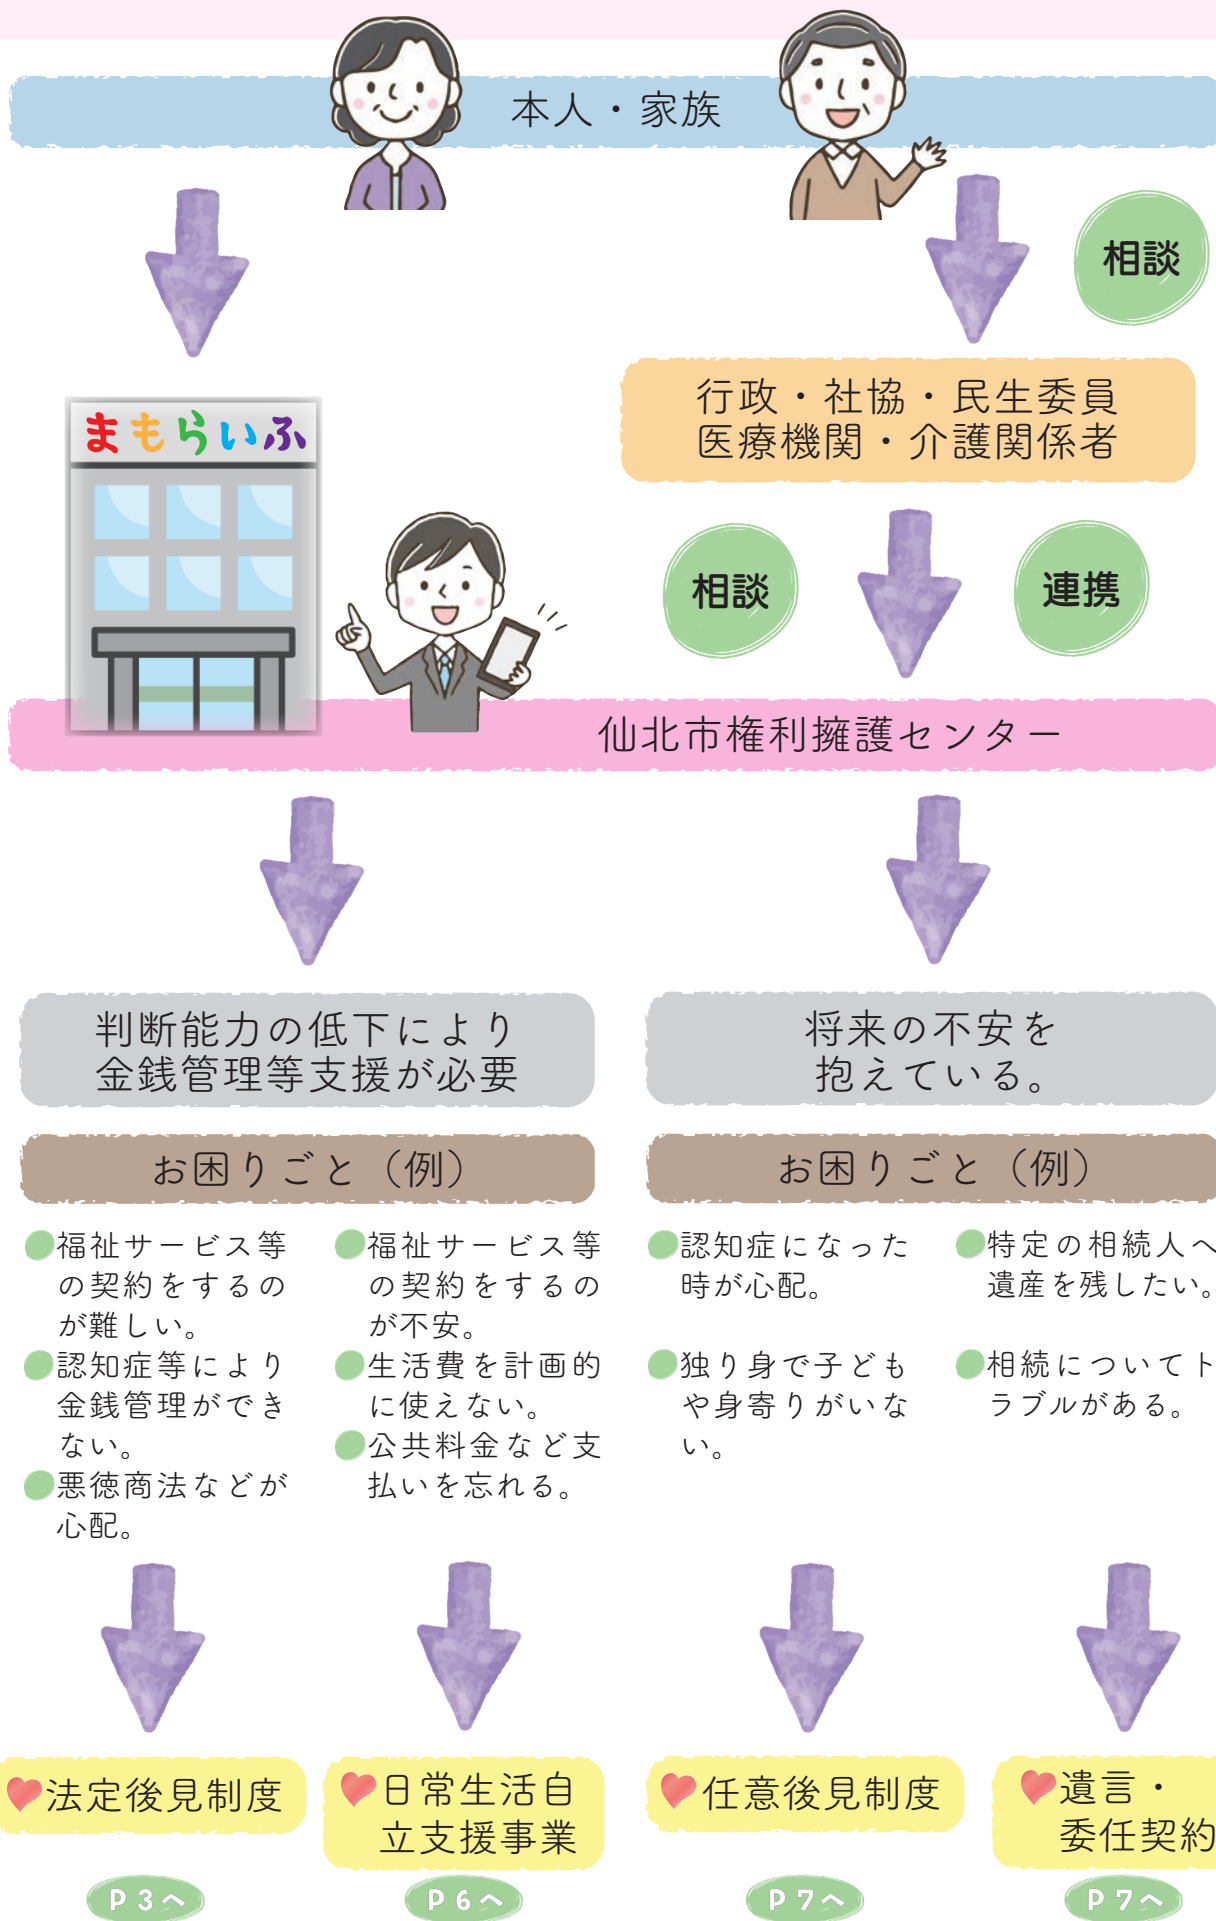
本人・家族

相談

まもらいふ

行政・社協・民生委員
医療機関・介護関係者

相談

連携

仙北市権利擁護センター

判断能力の低下により
金銭管理等支援が必要

将来の不安を
抱えている。

お困りごと（例）

お困りごと（例）

福祉サービス等の契約をするのが難しい。
認知症等により金銭管理ができない。
悪徳商法などが心配。

福祉サービス等の契約をするのが不安。
生活費を計画的に使えない。
公共料金など支払いを忘れる。

認知症になった時が心配。
独り身で子どもや身寄りがいない。

特定の相続人へ遺産を残したい。
相続についてトラブルがある。

法定後見制度

日常生活自立支援事業

任意後見制度

遺言・委任契約

P３へ

P６へ

P７へ

P７へ